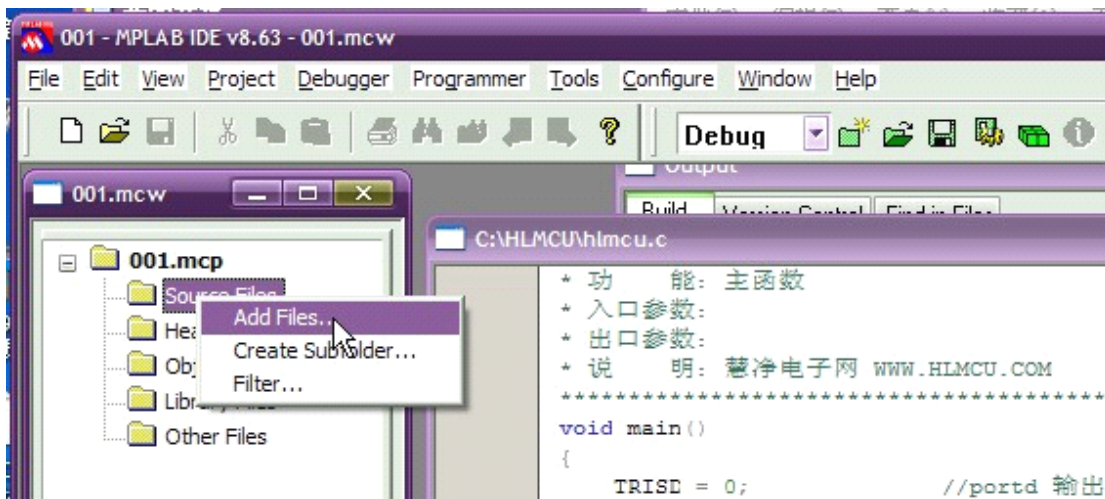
001 - MPLAB IDE v8.63 - 001.mcw

File Edit View Project Debugger Programmer Tools Configure Window Help

Debug

Output

Build Version Control Find in Files

001.mcw

001.mcp

Source Files

Hea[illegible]

Obj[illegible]

Library Files

Other Files

Add Files...

Create Subfolder...

Filter...

C:\HLMCU\hlmcu.c

* 功　　能: 主函数
* 入口参数:
* 出口参数:
* 说　　明: 慧净电子网 WWW.HLMCU.COM
**********************************************
void main()
{
TRISD = 0;　　　　　//portd 输出